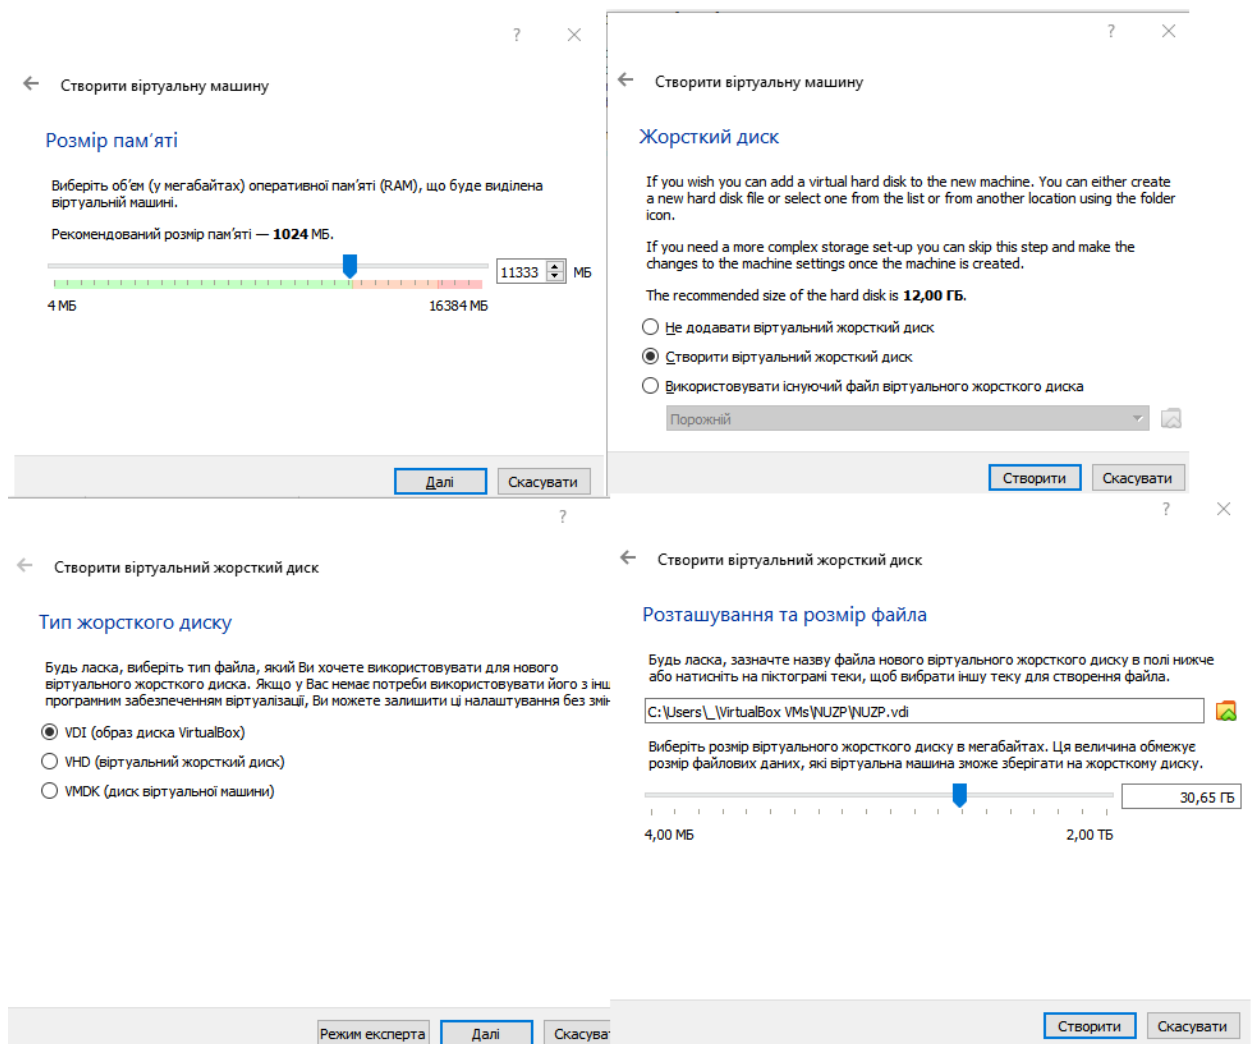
?

Створити віртуальну машину

Розмір пам'яті

Виберіть об'єм (у мегабайтах) оперативної пам'яті (RAM), що буде виділена віртуальній машині.

Рекомендований розмір пам'яті — **1024** МБ.

11333 МБ

4 МБ 16384 МБ

Далі Скасувати

?

Створити віртуальну машину

Жорсткий диск

If you wish you can add a virtual hard disk to the new machine. You can either create a new hard disk file or select one from the list or from another location using the folder icon.

If you need a more complex storage set-up you can skip this step and make the changes to the machine settings once the machine is created.

The recommended size of the hard disk is **12,00 ГБ**.

Не додавати віртуальний жорсткий диск

Створити віртуальний жорсткий диск

Використовувати існуючий файл віртуального жорсткого диска

Порожній

Створити Скасувати

?

Створити віртуальний жорсткий диск

Тип жорсткого диску

Будь ласка, виберіть тип файла, який Ви хочете використовувати для нового віртуального жорсткого диска. Якщо у Вас немає потреби використовувати його з інш програмним забезпеченням віртуалізації, Ви можете залишити ці налаштування без змі

VDI (образ диска VirtualBox)

VHD (віртуальний жорсткий диск)

VMDK (диск віртуальної машини)

Режим експерта Далі Скасува

?

Створити віртуальний жорсткий диск

Розташування та розмір файла

Будь ласка, зазначте назву файла нового віртуального жорсткого диску в полі нижче або натисніть на піктограмі теки, щоб вибрати іншу теку для створення файла.

C:\Users\_\VirtualBox VMs\NUZP\NUZP.vdi

Виберіть розмір віртуального жорсткого диску в мегабайтах. Ця величина обмежує розмір файлових даних, які віртуальна машина зможе зберігати на жорсткому диску.

30,65 ГБ

4,00 МБ 2,00 ТБ

Створити Скасувати